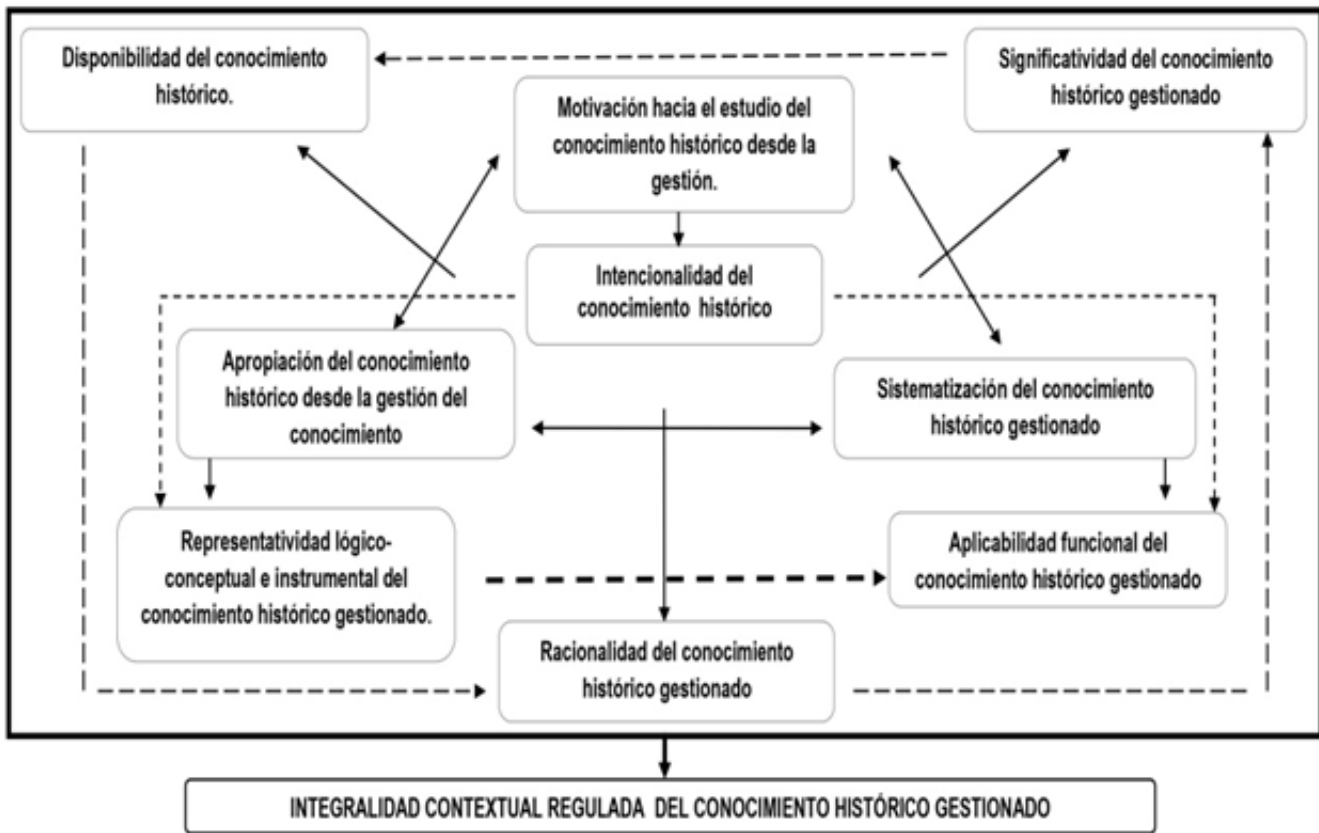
Disponibilidad del conocimiento histórico.

Significatividad del conocimiento histórico gestionado

Motivación hacia el estudio del conocimiento histórico desde la gestión.

Intencionalidad del conocimiento histórico

Apropiación del conocimiento histórico desde la gestión del conocimiento

Sistematización del conocimiento histórico gestionado

Representatividad lógico-conceptual e instrumental del conocimiento histórico gestionado.

Aplicabilidad funcional del conocimiento histórico gestionado

Racionalidad del conocimiento histórico gestionado

INTEGRALIDAD CONTEXTUAL REGULADA DEL CONOCIMIENTO HISTÓRICO GESTIONADO